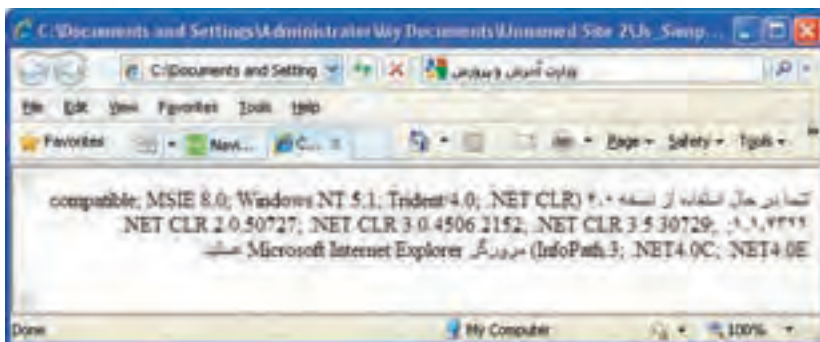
C:\Documents and Settings\Administrator\My Documents\Unnamed Site 2\Js_Samp...

C:\Documents and Setting

وزارت آموزش و پرورش

File Edit View Favorites Tools Help

Favorites Navi... C... Page Safety Tools

شما در حال استفاده از نسخه ۴.۰ compatible; MSIE 8.0; Windows NT 5.1; Trident/4.0; .NET CLR) ۱.۱.۴۳۲۲; .NET CLR 2.0.50727; .NET CLR 3.0.4506.2152; .NET CLR 3.5.30729; مرورگر (InfoPath.3; .NET4.0C; .NET4.0E Microsoft Internet Explorer هستید

Done My Computer 100%